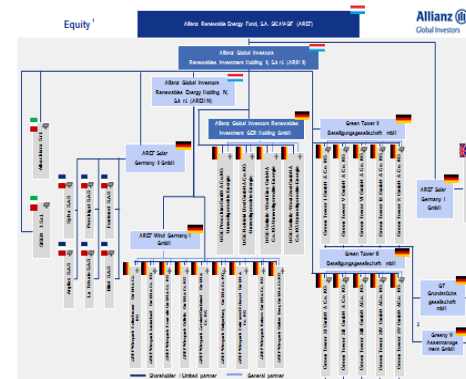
Equity ¹

Allianz Renewable Energy Fund, S.A. SICAV-SIF (ARFE)

Allianz
Global Investors

Allianz Global Investors Renewables Investment Holding II, S.à r.l. (ARIH II)

Allianz Global Investors Renewables Energy Holding IV, S.à r.l. (ARGIH IV)

Allianz Global Investors Renewables Investment GER Holding GmbH

Green Tower II Beteiligungsgesellschaft mbH

ARGF Solar Germany II GmbH

ARGF Solar Germany I GmbH

ARGF Wind Germany I GmbH

Green Tower III Beteiligungsgesellschaft mbH

GT Grundstücksgesellschaft mbH

Green Tower Assetmanagement GmbH

Albuckasu SAS

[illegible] SAS

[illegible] SAS

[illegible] SAS

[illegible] SAS

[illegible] SAS

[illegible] SAS

Green Tower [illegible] GmbH & Co. KG

Green Tower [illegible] GmbH & Co. KG

Green Tower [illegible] GmbH & Co. KG

Green Tower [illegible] GmbH & Co. KG

Green Tower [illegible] GmbH & Co. KG

Green Tower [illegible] GmbH & Co. KG

Green Tower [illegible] GmbH & Co. KG

Green Tower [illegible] GmbH & Co. KG

Green Tower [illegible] GmbH & Co. KG

Green Tower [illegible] GmbH & Co. KG

Green Tower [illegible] GmbH & Co. KG

Green Tower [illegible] GmbH & Co. KG

Green Tower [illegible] GmbH & Co. KG

Green Tower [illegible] GmbH & Co. KG

Green Tower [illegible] GmbH & Co. KG

Shareholder / Limited partner

General partner